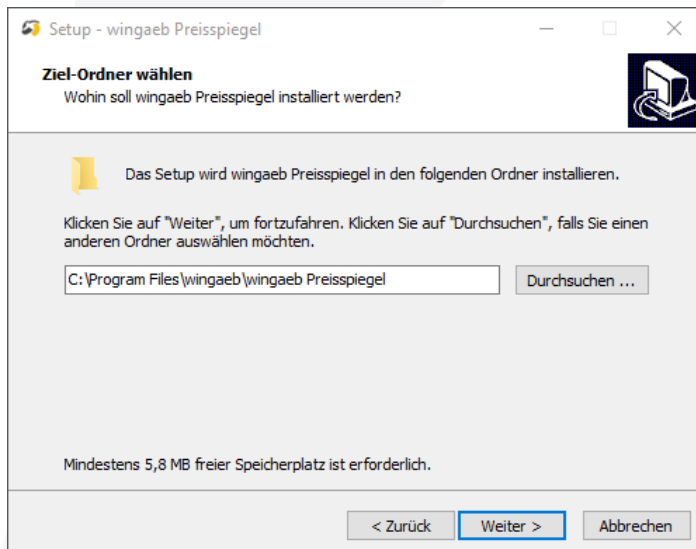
Setup - wingaeb Preisspiegel

Ziel-Ordner wählen
Wohin soll wingaeb Preisspiegel installiert werden?

Das Setup wird wingaeb Preisspiegel in den folgenden Ordner installieren.

Klicken Sie auf "Weiter", um fortzufahren. Klicken Sie auf "Durchsuchen", falls Sie einen anderen Ordner auswählen möchten.

C:\Program Files\wingaeb\wingaeb Preisspiegel

Durchsuchen ...

Mindestens 5,8 MB freier Speicherplatz ist erforderlich.

< Zurück

Weiter >

Abbrechen